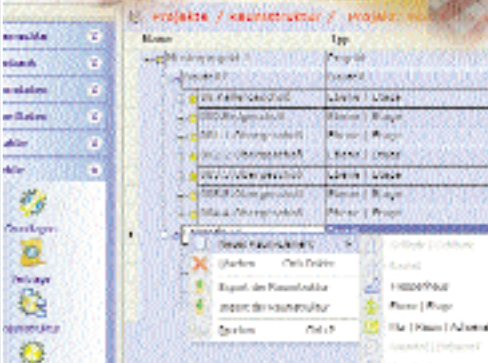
Projekte / Raumstruktur / Projekt: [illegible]

Name
Typ

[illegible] Projekt
Gebäude
Etage
Etage
Etage
Etage
Etage
Etage
Etage

Neue Raumstruktur
Löschen
Entf
Export der Raumstruktur
Import der Raumstruktur
Drucken
Strg+P

Gebäude
Raum
Raum / Etage
Raum / Etage
Raum / Raum / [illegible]

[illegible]
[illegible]
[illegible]
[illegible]
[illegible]
Grundlagen
Etage
Raumstruktur